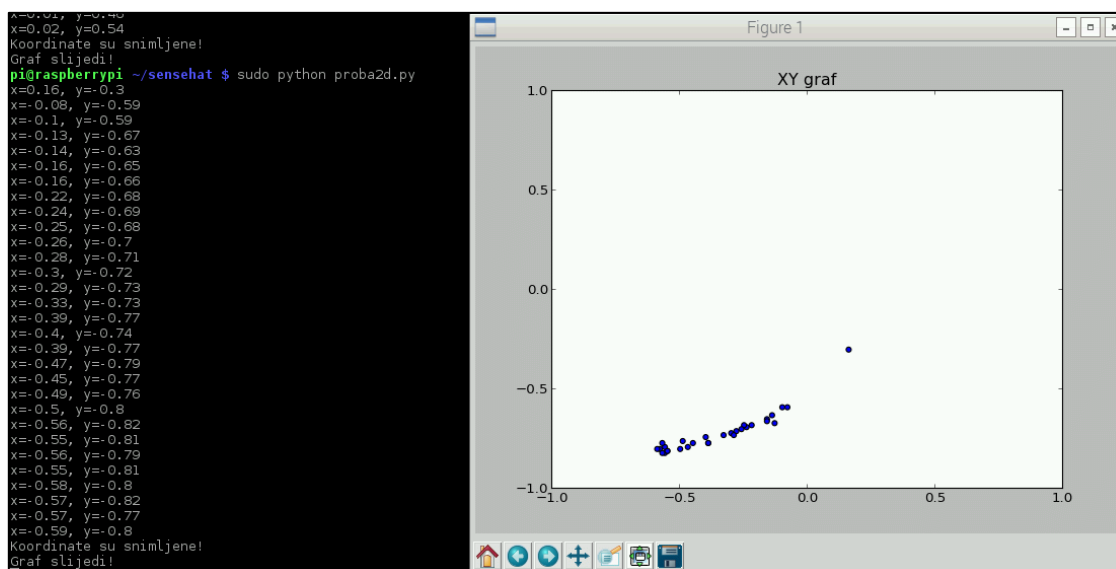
x=-0.01, y=0.46
x=0.02, y=0.54
Koordinate su snimljene!
Graf slijedi!
pi@raspberrypi ~/sensehat $ sudo python proba2d.py
x=0.16, y=-0.3
x=-0.08, y=-0.59
x=-0.1, y=-0.59
x=-0.13, y=-0.67
x=-0.14, y=-0.63
x=-0.16, y=-0.65
x=-0.16, y=-0.66
x=-0.22, y=-0.68
x=-0.24, y=-0.69
x=-0.25, y=-0.68
x=-0.26, y=-0.7
x=-0.28, y=-0.71
x=-0.3, y=-0.72
x=-0.29, y=-0.73
x=-0.33, y=-0.73
x=-0.39, y=-0.77
x=-0.4, y=-0.74
x=-0.39, y=-0.77
x=-0.47, y=-0.79
x=-0.45, y=-0.77
x=-0.49, y=-0.76
x=-0.5, y=-0.8
x=-0.56, y=-0.82
x=-0.55, y=-0.81
x=-0.56, y=-0.79
x=-0.55, y=-0.81
x=-0.58, y=-0.8
x=-0.57, y=-0.82
x=-0.57, y=-0.77
x=-0.59, y=-0.8
Koordinate su snimljene!
Graf slijedi!

Figure 1

XY graf

1.0
0.5
0.0
−0.5
−1.0
−1.0
−0.5
0.0
0.5
1.0